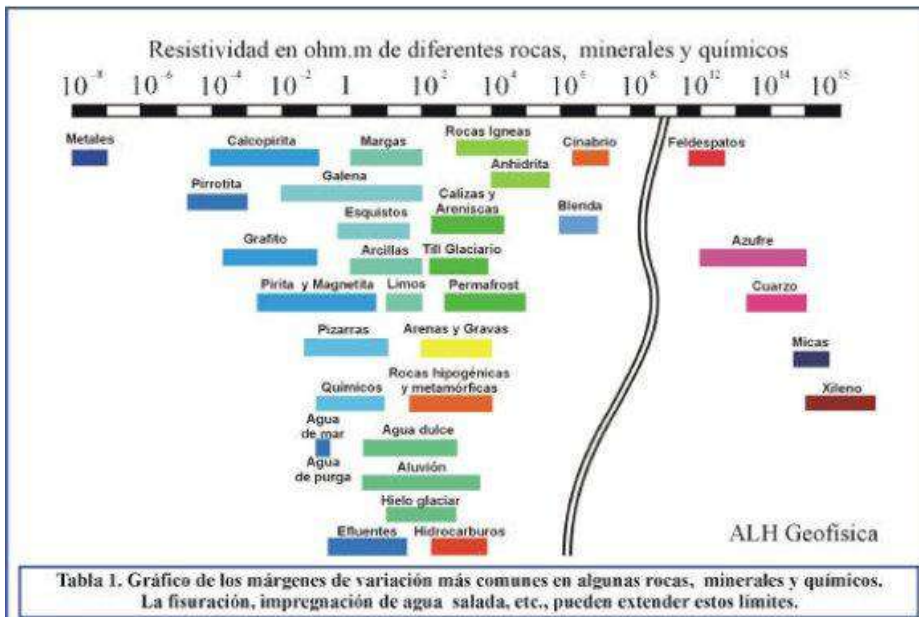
Resistividad en ohm.m de diferentes rocas, minerales y químicos

$10^{-8}$ $10^{-6}$ $10^{-4}$ $10^{-2}$ 1 $10^{2}$ $10^{4}$ $10^{6}$ $10^{8}$ $10^{12}$ $10^{14}$ $10^{15}$

Metales
Calcopirita
Margas
Rocas Igneas
Cinabrio
Feldespatos
Anhidrita
Pirrotita
Galena
Calizas y Areniscas
Esquistos
Blenda
Grafito
Arcillas
Till Glaciario
Azufre
Pirita y Magnetita
Limos
Permafrost
Cuarzo
Pizarras
Arenas y Gravas
Micas
Rocas hipogénicas y metamórficas
Químicos
Xileno
Agua de mar
Agua dulce
Agua de purga
Aluvión
Hielo glaciar
Efluentes
Hidrocarburos

ALH Geofísica

Tabla 1. Gráfico de los márgenes de variación más comunes en algunas rocas, minerales y químicos. La fisuración, impregnación de agua salada, etc., pueden extender estos límites.